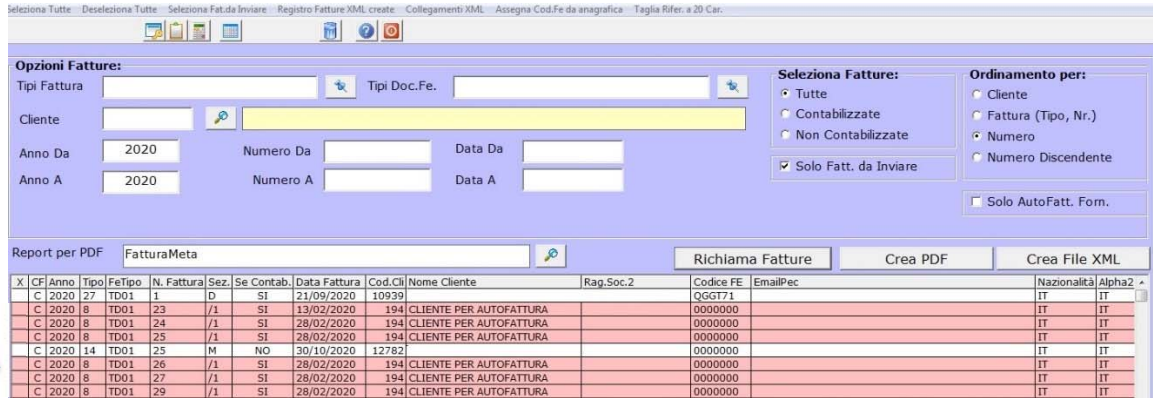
Seleziona Tutte Deseleziona Tutte Seleziona Fat.da Inviare Registro Fatture XML create Collegamenti XML Assegna Cod.Fe da anagrafica Taglia Rifer. a 20 Car.

Opzioni Fatture:
Tipi Fattura
Tipi Doc.Fe.
Cliente
Anno Da 2020
Numero Da
Data Da
Anno A 2020
Numero A
Data A

Seleziona Fatture:
Tutte
Contabilizzate
Non Contabilizzate
Solo Fatt. da Inviare

Ordinamento per:
Cliente
Fattura (Tipo, Nr.)
Numero
Numero Discendente
Solo AutoFatt. Forn.

Report per PDF FatturaMeta
Richiama Fatture
Crea PDF
Crea File XML

| X | CF | Anno | Tipo | FeTipo | N. Fattura | Sez. | Se Contab. | Data Fattura | Cod.Cli | Nome Cliente | Rag.Soc.2 | Codice FE | EmailPec | Nazionalità | Alpha2 |
|---|---|---|---|---|---|---|---|---|---|---|---|---|---|---|---|
| | C | 2020 | 27 | TD01 | 1 | D | SI | 21/09/2020 | 10939 | | | QGGT71 | | IT | IT |
| | C | 2020 | 8 | TD01 | 23 | /1 | SI | 13/02/2020 | 194 | CLIENTE PER AUTOFATTURA | | 0000000 | | IT | IT |
| | C | 2020 | 8 | TD01 | 24 | /1 | SI | 28/02/2020 | 194 | CLIENTE PER AUTOFATTURA | | 0000000 | | IT | IT |
| | C | 2020 | 8 | TD01 | 25 | /1 | SI | 28/02/2020 | 194 | CLIENTE PER AUTOFATTURA | | 0000000 | | IT | IT |
| | C | 2020 | 14 | TD01 | 25 | M | NO | 30/10/2020 | 12782 | | | 0000000 | | IT | IT |
| | C | 2020 | 8 | TD01 | 26 | /1 | SI | 28/02/2020 | 194 | CLIENTE PER AUTOFATTURA | | 0000000 | | IT | IT |
| | C | 2020 | 8 | TD01 | 27 | /1 | SI | 28/02/2020 | 194 | CLIENTE PER AUTOFATTURA | | 0000000 | | IT | IT |
| | C | 2020 | 8 | TD01 | 29 | /1 | SI | 28/02/2020 | 194 | CLIENTE PER AUTOFATTURA | | 0000000 | | IT | IT |